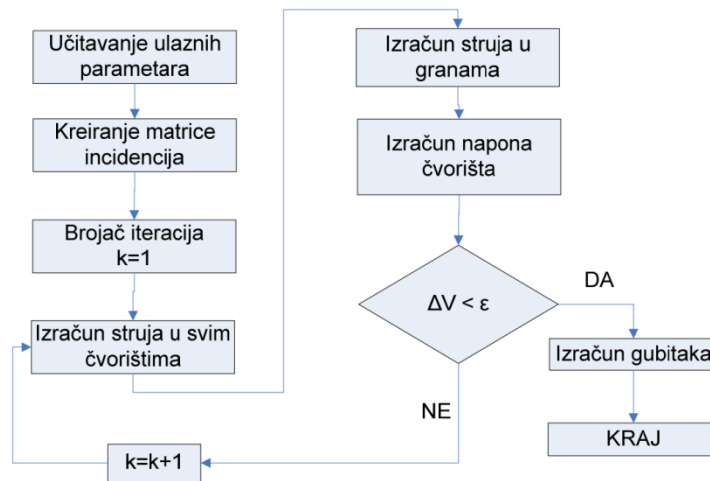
Učitavanje ulaznih parametara

Kreiranje matrice incidencija

Brojač iteracija k=1

Izračun struja u svim čvorištima

k=k+1

Izračun struja u granama

Izračun napona čvorišta

$\Delta V < \varepsilon$

DA

NE

Izračun gubitaka

KRAJ